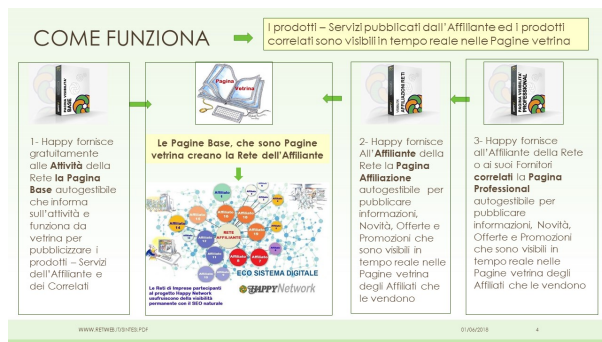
COME FUNZIONA

I prodotti – Servizi pubblicati dall'Affiliante ed i prodotti correlati sono visibili in tempo reale nelle Pagine vetrina

1- Happy fornisce gratuitamente alle Attività della Rete la Pagina Base autogestibile che informa sull'attività e funziona da vetrina per pubblicizzare i prodotti – Servizi dell'Affiliante e dei Correlati

Pagina Vetrina

Le Pagine Base, che sono Pagine vetrina creano la Rete dell'Affiliante

RETE AFFILIANTE

ECO SISTEMA DIGITALE

Le Reti di Imprese partecipanti al progetto Happy Network usufruiscono della visibilità permanente con il SEO naturale

HAPPY Network

2- Happy fornisce All'Affiliante della Rete la Pagina Affiliazione autogestibile per pubblicare informazioni, Novità, Offerte e Promozioni che sono visibili in tempo reale nelle Pagine vetrina degli Affiliati che le vendono

AFFILIAZIONE RETI

3- Happy fornisce all'Affiliante della Rete o ai suoi Fornitori correlati la Pagina Professional autogestibile per pubblicare informazioni, Novità, Offerte e Promozioni che sono visibili in tempo reale nelle Pagine vetrina degli Affiliati che le vendono

PROFESSIONAL

WWW.RETWEB.IT/SHEEB.PDF

01/06/2018

4